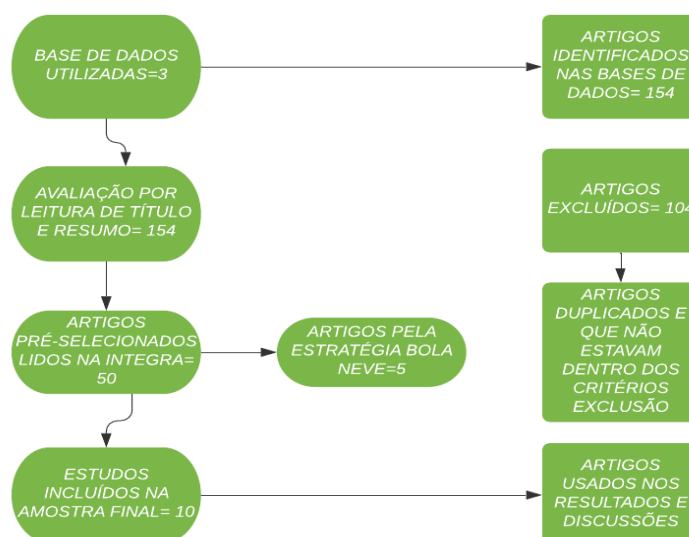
BASE DE DADOS UTILIZADAS=3

ARTIGOS IDENTIFICADOS NAS BASES DE DADOS= 154

AVALIAÇÃO POR LEITURA DE TÍTULO E RESUMO= 154

ARTIGOS EXCLUÍDOS= 104

ARTIGOS DUPLICADOS E QUE NÃO ESTAVAM DENTRO DOS CRITÉRIOS EXCLUSÃO

ARTIGOS PRÉ-SELECIONADOS LIDOS NA INTEGRA= 50

ARTIGOS PELA ESTRATÉGIA BOLA NEVE=5

ESTUDOS INCLUÍDOS NA AMOSTRA FINAL= 10

ARTIGOS USADOS NOS RESULTADOS E DISCUSSÕES